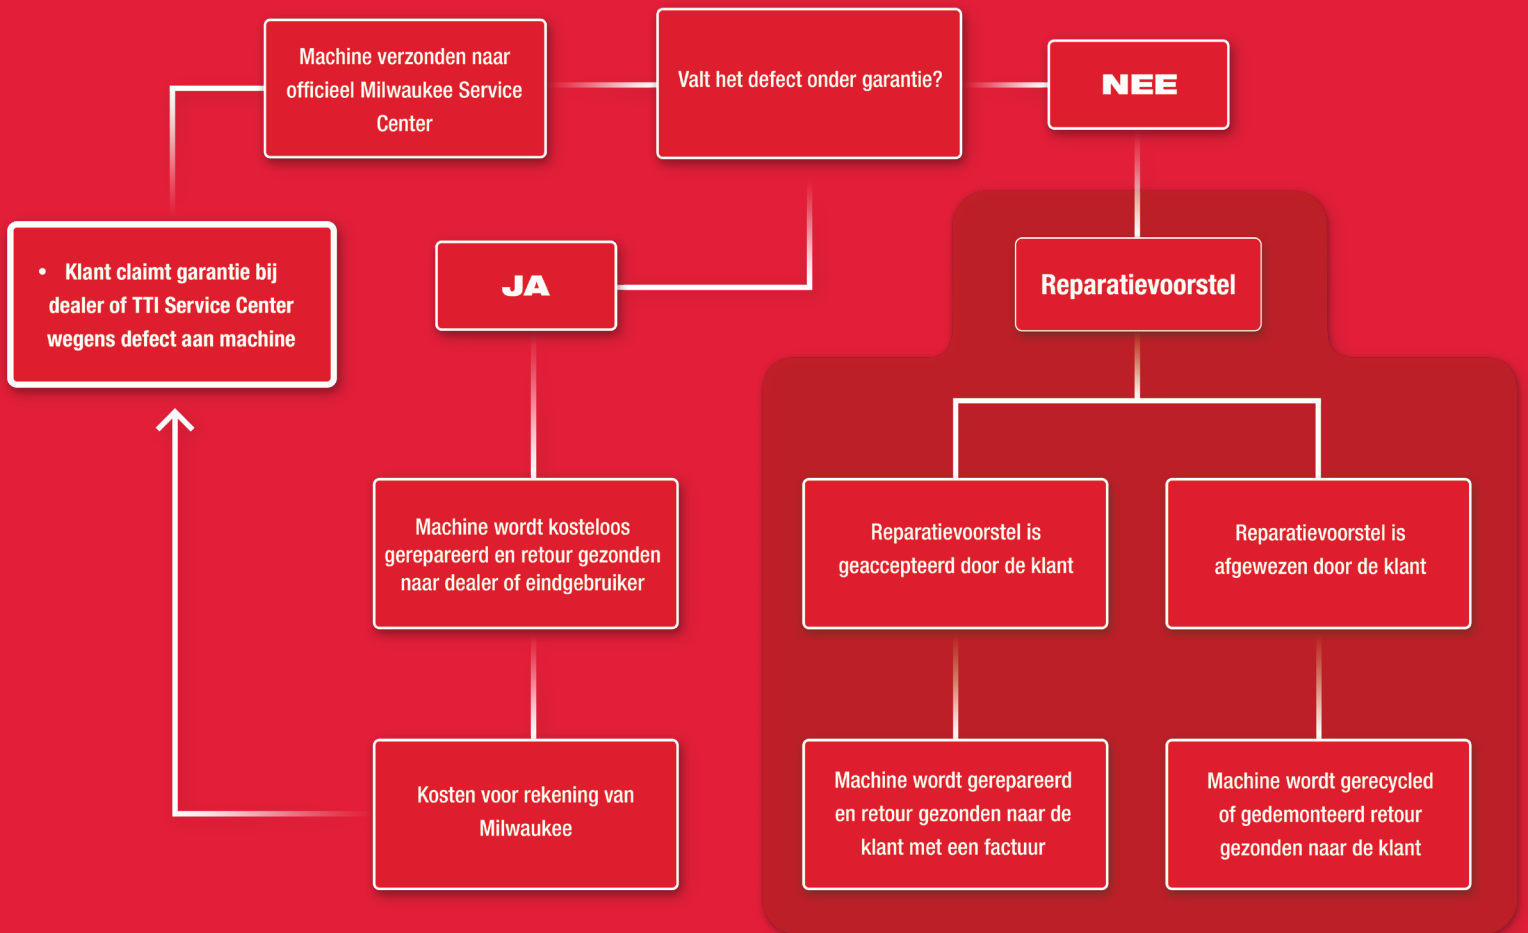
• Klant claimt garantie bij dealer of TTI Service Center wegens defect aan machine

Machine verzonden naar officieel Milwaukee Service Center

Valt het defect onder garantie?

NEE

JA

Reparatievoorstel

Machine wordt kosteloos gerepareerd en retour gezonden naar dealer of eindgebruiker

Reparatievoorstel is geaccepteerd door de klant

Reparatievoorstel is afgewezen door de klant

Kosten voor rekening van Milwaukee

Machine wordt gerepareerd en retour gezonden naar de klant met een factuur

Machine wordt gerecycled of gedemonteerd retour gezonden naar de klant